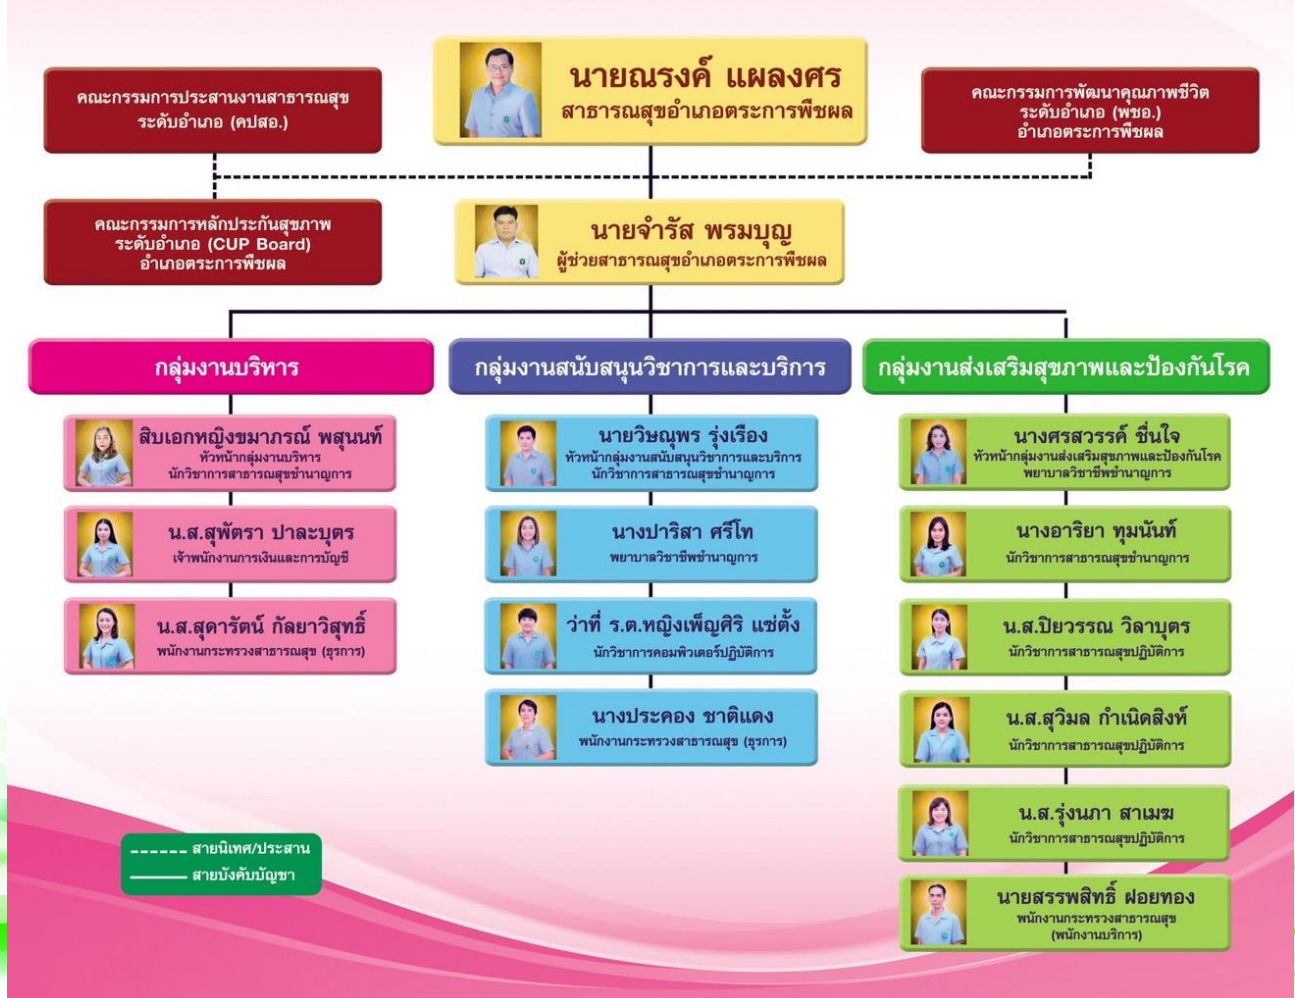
นายณรงค์ แผลงศร
สาธารณสุขอำเภอตระการพืชผล

คณะกรรมการประสานงานสาธารณสุข ระดับอำเภอ (คปสอ.)

คณะกรรมการพัฒนาคุณภาพชีวิต ระดับอำเภอ (พชอ.) อำเภอตระการพืชผล

คณะกรรมการหลักประกันสุขภาพ ระดับอำเภอ (CUP Board) อำเภอตระการพืชผล

นายจำรัส พรมบุญ
ผู้ช่วยสาธารณสุขอำเภอตระการพืชผล

กลุ่มงานบริหาร

สิบเอกหญิงขมาภรณ์ พสุนนท์
หัวหน้ากลุ่มงานบริหาร
นักวิชาการสาธารณสุขชำนาญการ

น.ส.สุพัตรา ปาละบุตร
เจ้าพนักงานการเงินและการบัญชี

น.ส.สุดารัตน์ กัลยาวิสุทธิ์
พนักงานกระทรวงสาธารณสุข (ธุรการ)

กลุ่มงานสนับสนุนวิชาการและบริการ

นายวิษณุพร รุ่งเรือง
หัวหน้ากลุ่มงานสนับสนุนวิชาการและบริการ
นักวิชาการสาธารณสุขชำนาญการ

นางปาริสา ศรีโท
พยาบาลวิชาชีพชำนาญการ

ว่าที่ ร.ต.หญิงเพ็ญศิริ แซ่ตั้ง
นักวิชาการคอมพิวเตอร์ปฏิบัติการ

นางประคอง ชาติแดง
พนักงานกระทรวงสาธารณสุข (ธุรการ)

กลุ่มงานส่งเสริมสุขภาพและป้องกันโรค

นางศรสวรรค์ ชื่นใจ
หัวหน้ากลุ่มงานส่งเสริมสุขภาพและป้องกันโรค
พยาบาลวิชาชีพชำนาญการ

นางอาริยา ทุมนันท์
นักวิชาการสาธารณสุขชำนาญการ

น.ส.ปิยวรรณ วิลาบุตร
นักวิชาการสาธารณสุขปฏิบัติการ

น.ส.สุวิมล กำเนิดสิงห์
นักวิชาการสาธารณสุขปฏิบัติการ

น.ส.รุ่งนภา สาเมฆ
นักวิชาการสาธารณสุขปฏิบัติการ

นายสรรพสิทธิ์ ฝอยทอง
พนักงานกระทรวงสาธารณสุข
(พนักงานบริการ)

สายนิเทศ/ประสาน
สายบังคับบัญชา